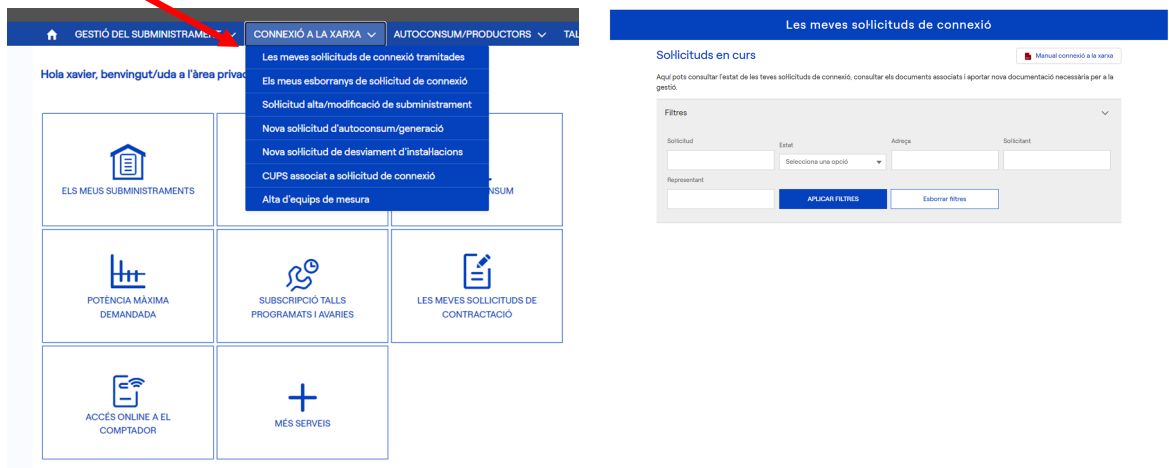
GESTIÓ DEL SUBMINISTRAME

CONNEXIÓ A LA XARXA

AUTOCONSUM/PRODUCTORS

TAL

Hola xavier, benvingut/uda a l'àrea privac

Les meves sol·licituds de connexió tramitades
Els meus esborranys de sol·licitud de connexió
Sol·licitud alta/modificació de subministrament
Nova sol·licitud d'autoconsum/generació
Nova sol·licitud de desviament d'instal·lacions
CUPS associat a sol·licitud de connexió
Alta d'equips de mesura

ELS MEUS SUBMINISTRAMENTS

NSUM

POTÈNCIA MÀXIMA DEMANDADA

SUBSCRIPCIÓ TALLS PROGRAMATS I AVARIES

LES MEVES SOL·LICITUDS DE CONTRACTACIÓ

ACCÉS ONLINE A EL COMPTADOR

MÉS SERVEIS

Les meves sol·licituds de connexió

Sol·licituds en curs

Manual connexió a la xarxa

Aquí pots consultar l'estat de les teves sol·licituds de connexió, consultar els documents associats i aportar nova documentació necessària per a la gestió.

Filtres

Sol·licitud

Estat

Selecciona una opció

Adreça

Sol·licitant

Representant

APLICAR FILTRES

Esborrar filtres